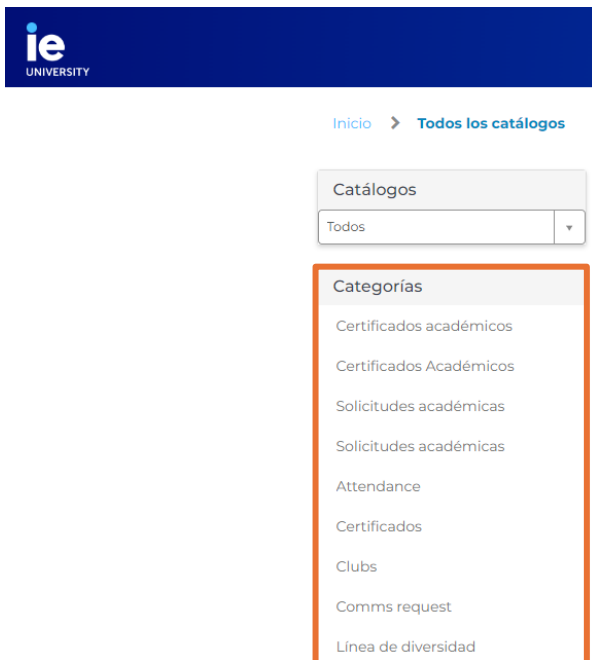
ie
UNIVERSITY

Inicio > Todos los catálogos

Catálogos

Todos

Categorías

Certificados académicos

Certificados Académicos

Solicitudes académicas

Solicitudes académicas

Attendance

Certificados

Clubs

Comms request

Línea de diversidad